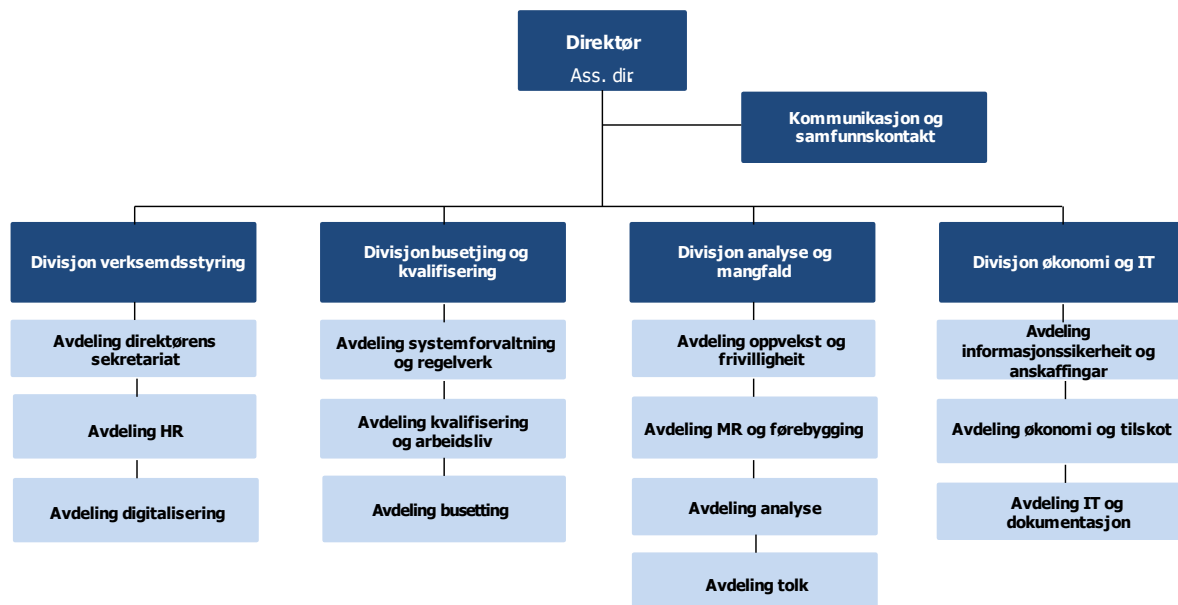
Direktør
Ass. dir

Kommunikasjon og samfunnskontakt

Divisjon verksemdsstyring

Avdeling direktørens sekretariat

Avdeling HR

Avdeling digitalisering

Divisjon busetjing og kvalifisering

Avdeling systemforvaltning og regelverk

Avdeling kvalifisering og arbeidsliv

Avdeling busetting

Divisjon analyse og mangfald

Avdeling oppvekst og frivilligheit

Avdeling MR og førebygging

Avdeling analyse

Avdeling tolk

Divisjon økonomi og IT

Avdeling informasjonssikerheit og anskaffingar

Avdeling økonomi og tilskot

Avdeling IT og dokumentasjon